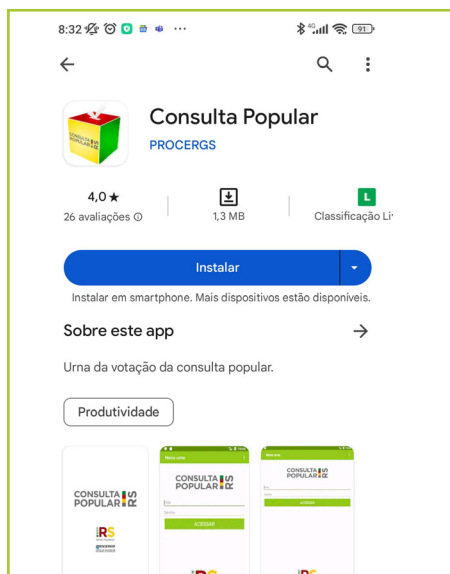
8:32 4G 91

Consulta Popular
PROCERGS

4,0 ★
26 avaliações ⓘ

1,3 MB

L
Classificação Li

Instalar

Instalar em smartphone. Mais dispositivos estão disponíveis.

Sobre este app →

Urna da votação da consulta popular.

Produtividade

CONSULTA POPULAR RS

RS

CONSULTA POPULAR RS

ACESSAR

CONSULTA POPULAR RS

ACESSAR